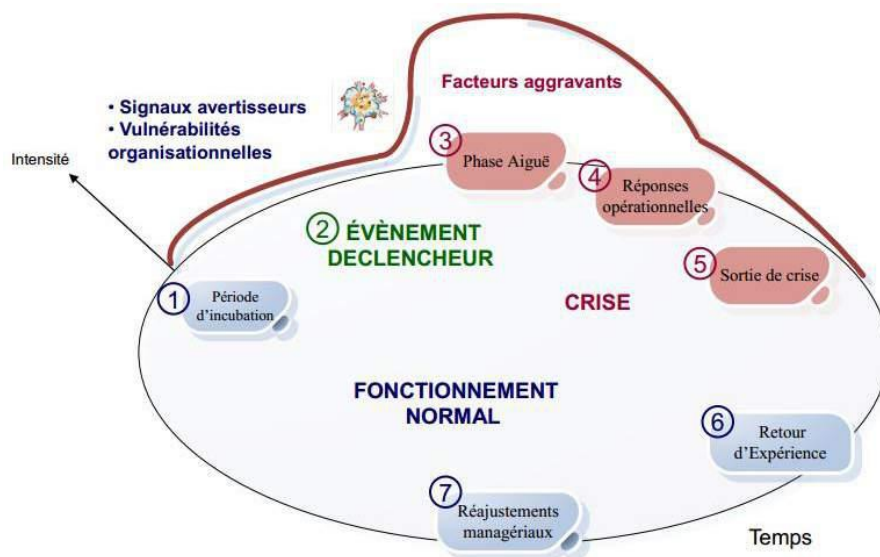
Facteurs aggravants

• Signaux avertisseurs
• Vulnérabilités organisationnelles

Intensité

3 Phase Aiguë

4 Réponses opérationnelles

2 ÉVÈNEMENT DECLENCHEUR

5 Sortie de crise

1 Période d'incubation

CRISE

FONCTIONNEMENT NORMAL

6 Retour d'Expérience

7 Réajustements managériaux

Temps